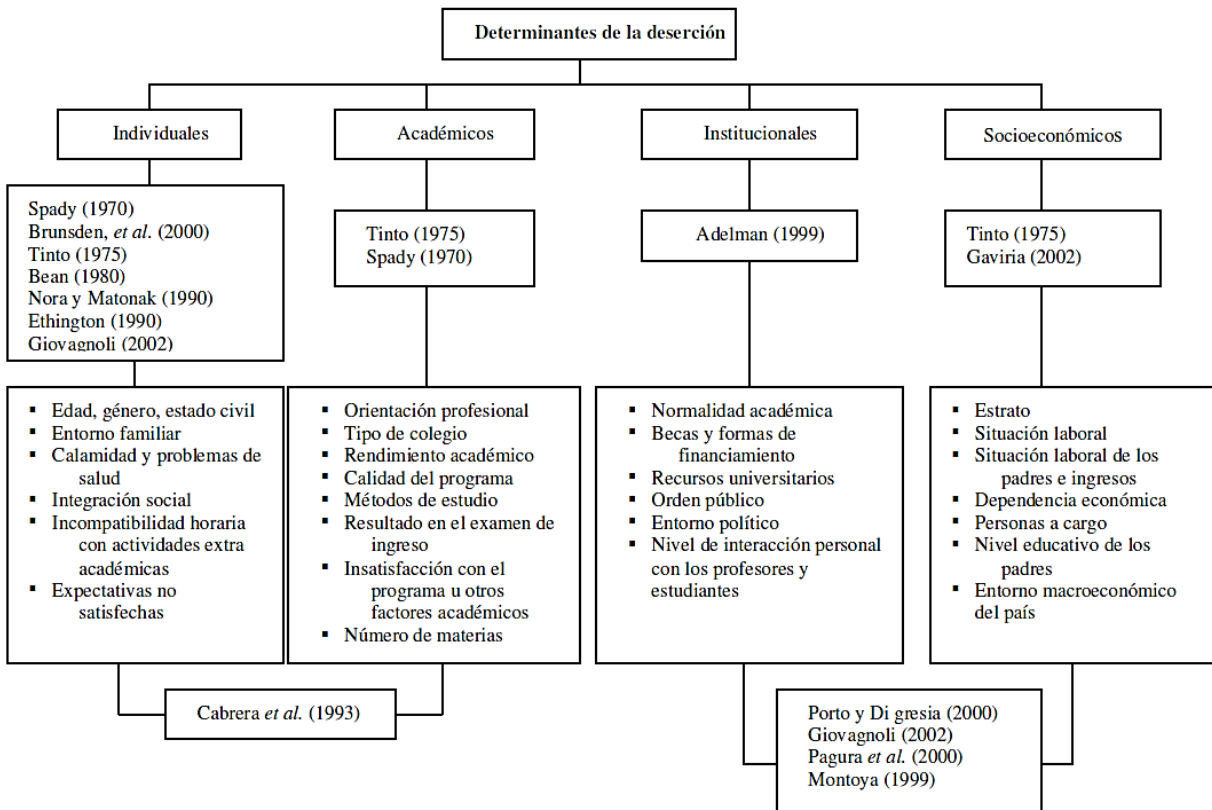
Determinantes de la deserción

Individuales

Académicos

Institucionales

Socioeconómicos

Spady (1970)
Brunsden, *et al.* (2000)
Tinto (1975)
Bean (1980)
Nora y Matonak (1990)
Ethington (1990)
Giovagnoli (2002)

Tinto (1975)
Spady (1970)

Adelman (1999)

Tinto (1975)
Gaviria (2002)

- Edad, género, estado civil
- Entorno familiar
- Calamidad y problemas de salud
- Integración social
- Incompatibilidad horaria con actividades extra académicas
- Expectativas no satisfechas

- Orientación profesional
- Tipo de colegio
- Rendimiento académico
- Calidad del programa
- Métodos de estudio
- Resultado en el examen de ingreso
- Insatisfacción con el programa u otros factores académicos
- Número de materias

- Normalidad académica
- Becas y formas de financiamiento
- Recursos universitarios
- Orden público
- Entorno político
- Nivel de interacción personal con los profesores y estudiantes

- Estrato
- Situación laboral
- Situación laboral de los padres e ingresos
- Dependencia económica
- Personas a cargo
- Nivel educativo de los padres
- Entorno macroeconómico del país

Cabrera *et al.* (1993)

Porto y Di gresia (2000)
Giovagnoli (2002)
Pagura *et al.* (2000)
Montoya (1999)